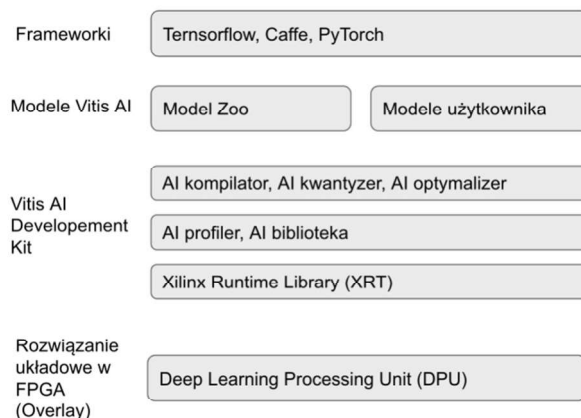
Frameworki

Ternsorflow, Caffe, PyTorch

Modele Vitis AI

Model Zoo

Modele użytkownika

Vitis AI Developement Kit

AI kompilator, AI kwantyzer, AI optymalizer

AI profiler, AI biblioteka

Xilinx Runtime Library (XRT)

Rozwiązanie układowe w FPGA (Overlay)

Deep Learning Processing Unit (DPU)